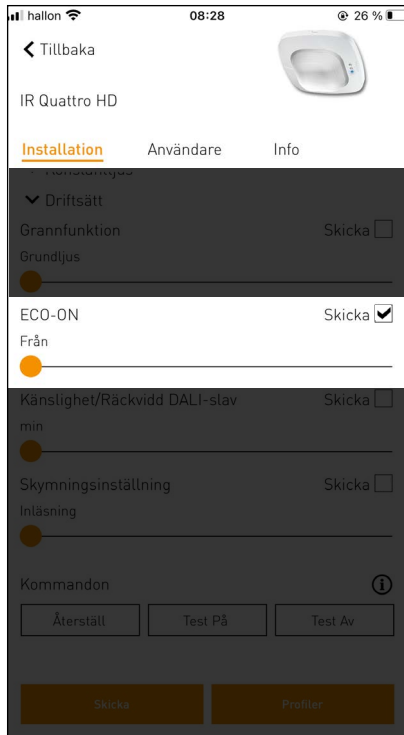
hallon 08:28 26 %

Tillbaka

IR Quattro HD

Installation Användare Info

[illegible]

Driftsätt

Grannfunktion Skicka

Grundljus

ECO-ON Skicka

Från

Känslighet/Räckvidd DALI-slav Skicka

min

Skymningsinställning Skicka

Inläsning

Kommandon

Återställ Test På Test Av

Skicka Profiler